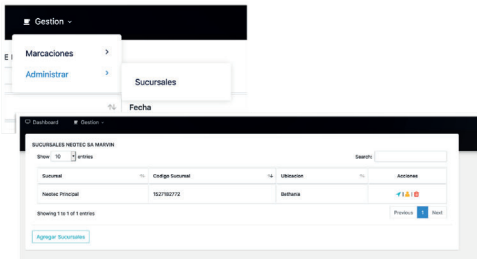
Gestion

Marcaciones >

Administrar >

Sucursales

Fecha

Dashboard Gestion

SUCURSALES NEOTEC SA MARVIN

Show 10 entries

Search:

| Sucursal | Codigo Sucursal | Ubicacion | Acciones |
|---|---|---|---|
| Neotec Principal | 1527192772 | Bethania | |

Showing 1 to 1 of 1 entries

Previous 1 Next

Agregar Sucursales